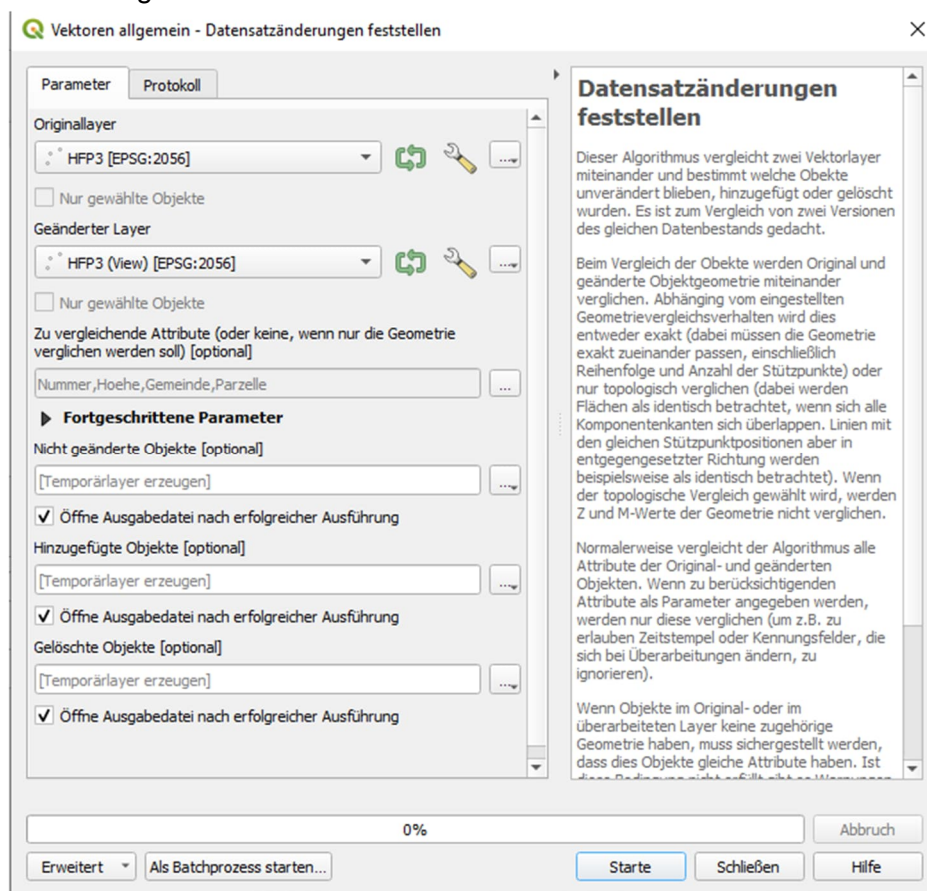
Vektoren allgemein - Datensatzänderungen feststellen

Parameter | Protokoll

Originallayer

HFP3 [EPSG:2056]

Nur gewählte Objekte

Geänderter Layer

HFP3 (View) [EPSG:2056]

Nur gewählte Objekte

Zu vergleichende Attribute (oder keine, wenn nur die Geometrie verglichen werden soll) [optional]

Nummer,Hoehe,Gemeinde,Parzelle

Fortgeschrittene Parameter

Nicht geänderte Objekte [optional]

[Temporärlayer erzeugen]

✓ Öffne Ausgabedatei nach erfolgreicher Ausführung

Hinzugefügte Objekte [optional]

[Temporärlayer erzeugen]

✓ Öffne Ausgabedatei nach erfolgreicher Ausführung

Gelöschte Objekte [optional]

[Temporärlayer erzeugen]

✓ Öffne Ausgabedatei nach erfolgreicher Ausführung

Datensatzänderungen feststellen

Dieser Algorithmus vergleicht zwei Vektorlayer miteinander und bestimmt welche Obekte unverändert blieben, hinzugefügt oder gelöscht wurden. Es ist zum Vergleich von zwei Versionen des gleichen Datenbestands gedacht.

Beim Vergleich der Obekte werden Original und geänderte Objektgeometrie miteinander verglichen. Abhänging vom eingestellten Geometrievergleichsverhalten wird dies entweder exakt (dabei müssen die Geometrie exakt zueinander passen, einschließlich Reihenfolge und Anzahl der Stützpunkte) oder nur topologisch verglichen (dabei werden Flächen als identisch betrachtet, wenn sich alle Komponentenkanten sich überlappen. Linien mit den gleichen Stützpunktpositionen aber in entgegengesetzter Richtung werden beispielsweise als identisch betrachtet). Wenn der topologische Vergleich gewählt wird, werden Z und M-Werte der Geometrie nicht verglichen.

Normalerweise vergleicht der Algorithmus alle Attribute der Original- und geänderten Objekten. Wenn zu berücksichtigenden Attribute als Parameter angegeben werden, werden nur diese verglichen (um z.B. zu erlauben Zeitstempel oder Kennungsfelder, die sich bei Überarbeitungen ändern, zu ignorieren).

Wenn Objekte im Original- oder im überarbeiteten Layer keine zugehörige Geometrie haben, muss sichergestellt werden, dass dies Objekte gleiche Attribute haben. Ist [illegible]

0%

Abbruch

Erweitert | Als Batchprozess starten... | Starte | Schließen | Hilfe